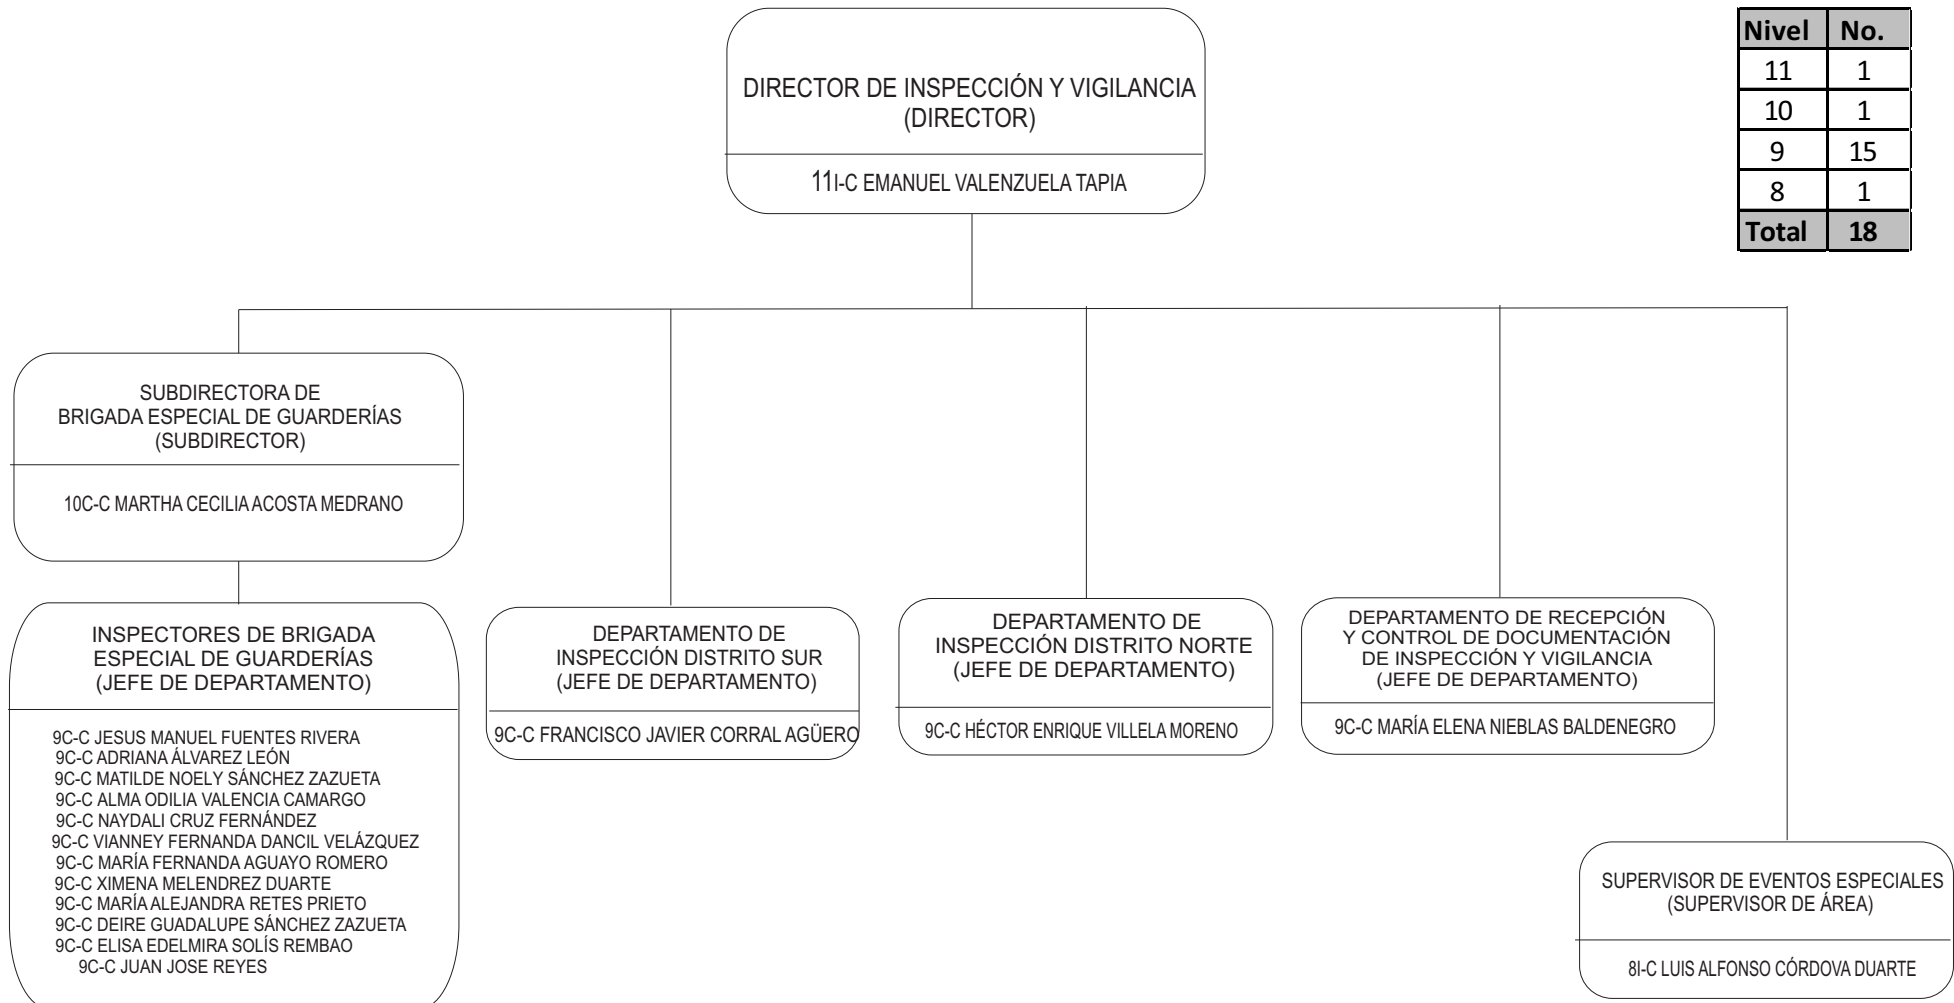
DIRECTOR DE INSPECCIÓN Y VIGILANCIA
(DIRECTOR)

11I-C EMANUEL VALENZUELA TAPIA

| Nivel | No. |
|---|---|
| 11 | 1 |
| 10 | 1 |
| 9 | 15 |
| 8 | 1 |
| Total | 18 |

SUBDIRECTORA DE
BRIGADA ESPECIAL DE GUARDERÍAS
(SUBDIRECTOR)

10C-C MARTHA CECILIA ACOSTA MEDRANO

INSPECTORES DE BRIGADA
ESPECIAL DE GUARDERÍAS
(JEFE DE DEPARTAMENTO)

9C-C JESUS MANUEL FUENTES RIVERA
9C-C ADRIANA ÁLVAREZ LEÓN
9C-C MATILDE NOELY SÁNCHEZ ZAZUETA
9C-C ALMA ODILIA VALENCIA CAMARGO
9C-C NAYDALI CRUZ FERNÁNDEZ
9C-C VIANNEY FERNANDA DANCIL VELÁZQUEZ
9C-C MARÍA FERNANDA AGUAYO ROMERO
9C-C XIMENA MELENDREZ DUARTE
9C-C MARÍA ALEJANDRA RETES PRIETO
9C-C DEIRE GUADALUPE SÁNCHEZ ZAZUETA
9C-C ELISA EDELMIRA SOLÍS REMBAO
9C-C JUAN JOSE REYES

DEPARTAMENTO DE
INSPECCIÓN DISTRITO SUR
(JEFE DE DEPARTAMENTO)

9C-C FRANCISCO JAVIER CORRAL AGÜERO

DEPARTAMENTO DE
INSPECCIÓN DISTRITO NORTE
(JEFE DE DEPARTAMENTO)

9C-C HÉCTOR ENRIQUE VILLELA MORENO

DEPARTAMENTO DE RECEPCIÓN
Y CONTROL DE DOCUMENTACIÓN
DE INSPECCIÓN Y VIGILANCIA
(JEFE DE DEPARTAMENTO)

9C-C MARÍA ELENA NIEBLAS BALDENEGRO

SUPERVISOR DE EVENTOS ESPECIALES
(SUPERVISOR DE ÁREA)

8I-C LUIS ALFONSO CÓRDOVA DUARTE